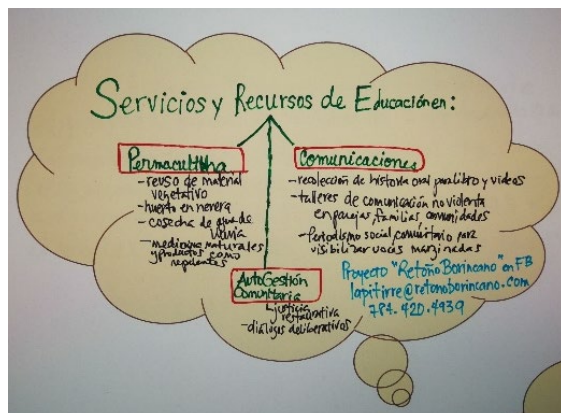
Servicios y Recursos de Educación en:

Permacultura
-reuso de material vegetativo
-huerto en nevera
-cosecha de agua de lluvia
-medicinas naturales y productos como repelentes

Comunicaciones
-recolección de historia oral para libro y videos
-talleres de comunicación no violenta en parejas, familias, comunidades
-Periodismo social comunitario para visibilizar voces marginadas

AutoGestión Comunitaria
-justicia restaurativa
-diálogos deliberativos

Proyecto "Retoño Borincano" en FB
lapitirre@retonoborincano.com
787-420-4939